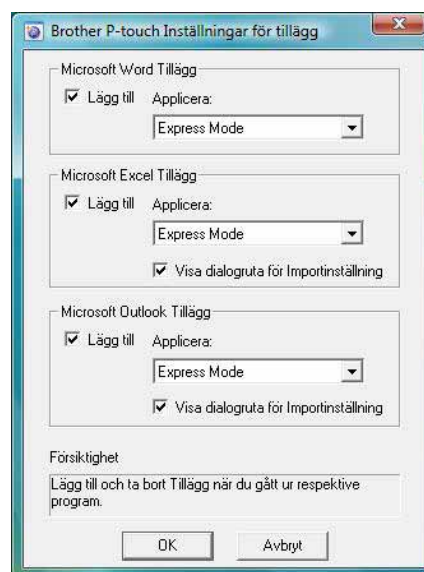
Brother P-touch Inställningar för tillägg

Microsoft Word Tillägg
Lägg till Applicera:
Express Mode

Microsoft Excel Tillägg
Lägg till Applicera:
Express Mode
Visa dialogruta för Importinställning

Microsoft Outlook Tillägg
Lägg till Applicera:
Express Mode
Visa dialogruta för Importinställning

Försiktighet
Lägg till och ta bort Tillägg när du gått ur respektive program.

OK Avbryt